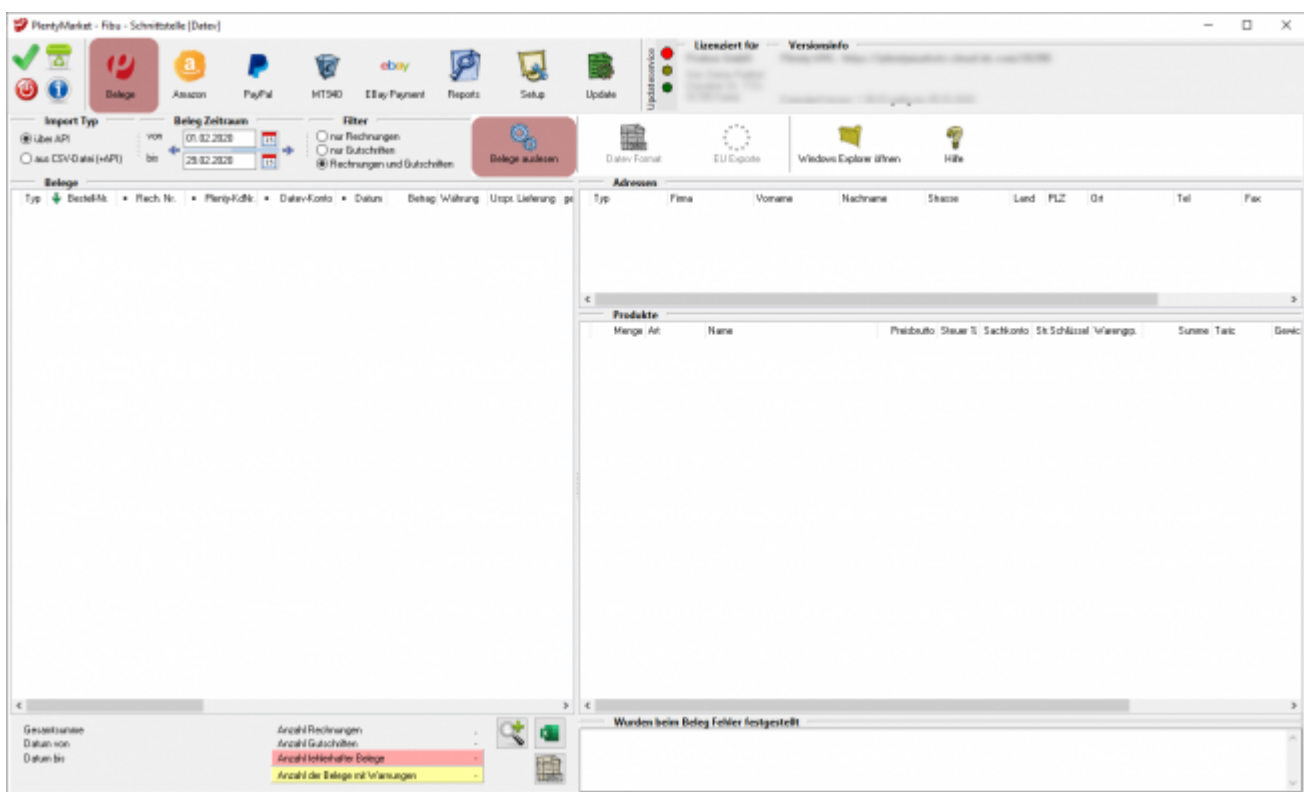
PlentyMarket - Fibu - Schnittstelle [Datev]

Belege Amazon PayPal MT940 EBay Payment Reports Setup Update

Updateservice

Lizenziert für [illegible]

Versionsinfo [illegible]

Import Typ
über API
aus CSV-Datei (+API)

Beleg Zeitraum
von 01.02.2020
bis 29.02.2020

Filter
nur Rechnungen
nur Gutschriften
Rechnungen und Gutschriften

Belege auslesen

Datev Format
EU Exporte
Windows Explorer öffnen
Hilfe

Belege

| Typ | Bestell-Nr. | Rech. Nr. | Plenty-KdNr. | Datev-Konto | Datum | Betrag | Währung | Urspr. Lieferung | ge |
|---|---|---|---|---|---|---|---|---|---|

Adressen

| Typ | Firma | Vorname | Nachname | Strasse | Land | PLZ | Ort | Tel | Fax |
|---|---|---|---|---|---|---|---|---|---|

Produkte

| Menge | Art | Name | Preisbrutto | Steuer % | Sachkonto | St.Schlüssel | Warengp. | Summe | Taric | Gewic |
|---|---|---|---|---|---|---|---|---|---|---|

Gesamtsumme
Datum von
Datum bis

Anzahl Rechnungen -
Anzahl Gutschriften -
Anzahl fehlerhafte Belege -
Anzahl der Belege mit Warnungen -

Wurden beim Beleg Fehler festgestellt